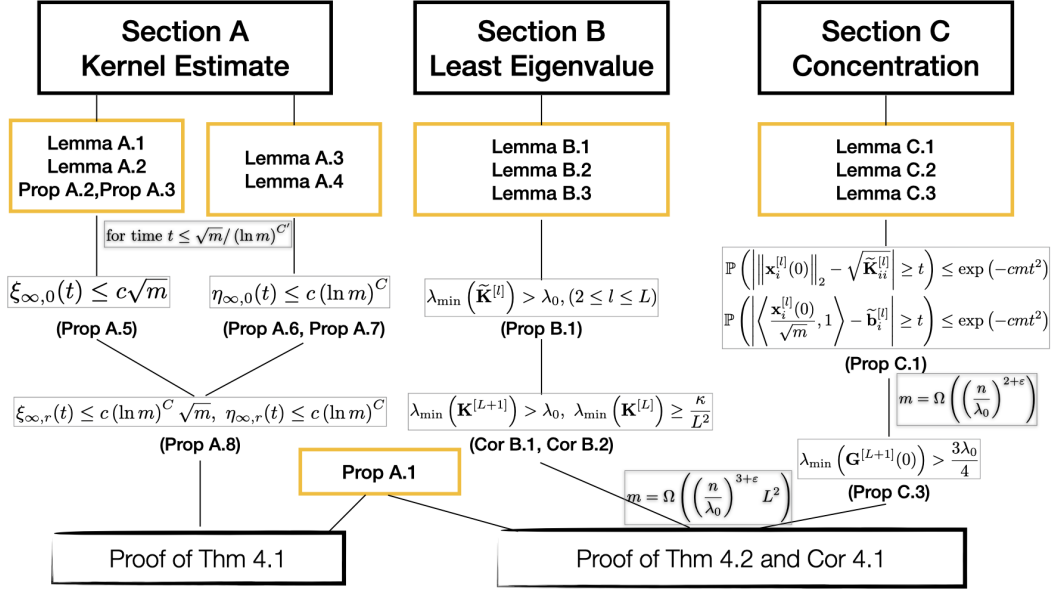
Section A
Kernel Estimate

Section B
Least Eigenvalue

Section C
Concentration

Lemma A.1
Lemma A.2
Prop A.2,Prop A.3

Lemma A.3
Lemma A.4

Lemma B.1
Lemma B.2
Lemma B.3

Lemma C.1
Lemma C.2
Lemma C.3

for time $t \leq \sqrt{m}/(\ln m)^{C'}$

$\xi_{\infty,0}(t) \leq c\sqrt{m}$

(Prop A.5)

$\eta_{\infty,0}(t) \leq c(\ln m)^C$

(Prop A.6, Prop A.7)

$\lambda_{\min}\left(\widetilde{\mathbf{K}}^{[l]}\right) > \lambda_0, (2 \leq l \leq L)$

(Prop B.1)

$\mathbb{P}\left(\left|\left\|\mathbf{x}_i^{[l]}(0)\right\|_2 - \sqrt{\widetilde{\mathbf{K}}_{ii}^{[l]}}\right| \geq t\right) \leq \exp\left(-cmt^2\right)$

$\mathbb{P}\left(\left|\left\langle\frac{\mathbf{x}_i^{[l]}(0)}{\sqrt{m}}, 1\right\rangle - \widetilde{\mathbf{b}}_i^{[l]}\right| \geq t\right) \leq \exp\left(-cmt^2\right)$

(Prop C.1)

$m = \Omega\left(\left(\frac{n}{\lambda_0}\right)^{2+\varepsilon}\right)$

$\xi_{\infty,r}(t) \leq c(\ln m)^C\sqrt{m},\ \eta_{\infty,r}(t) \leq c(\ln m)^C$

(Prop A.8)

$\lambda_{\min}\left(\mathbf{K}^{[L+1]}\right) > \lambda_0,\ \lambda_{\min}\left(\mathbf{K}^{[L]}\right) \geq \frac{\kappa}{L^2}$

(Cor B.1, Cor B.2)

$\lambda_{\min}\left(\mathbf{G}^{[L+1]}(0)\right) > \frac{3\lambda_0}{4}$

(Prop C.3)

Prop A.1

$m = \Omega\left(\left(\frac{n}{\lambda_0}\right)^{3+\varepsilon} L^2\right)$

Proof of Thm 4.1

Proof of Thm 4.2 and Cor 4.1